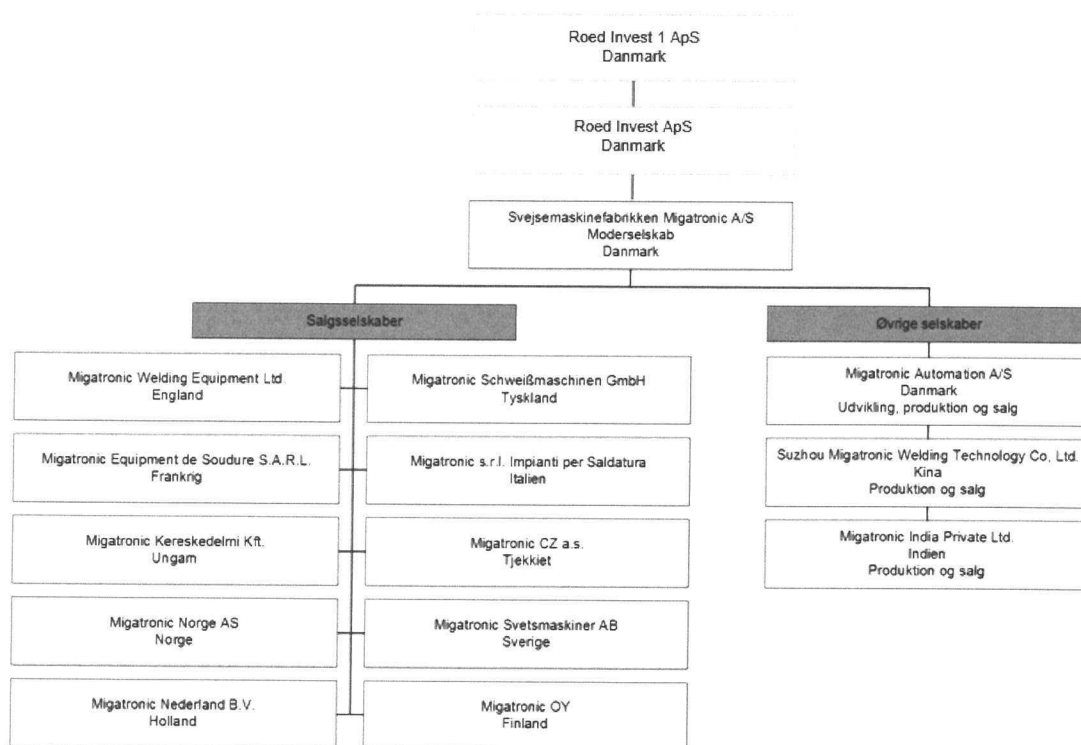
Roed Invest 1 ApS
Danmark

Roed Invest ApS
Danmark

Svejsemaskinefabrikken Migatronic A/S
Moderselskab
Danmark

Salgsselskaber

Migatronic Welding Equipment Ltd.
England

Migatronic Schweißmaschinen GmbH
Tyskland

Migatronic Equipment de Soudure S.A.R.L.
Frankrig

Migatronic s.r.l. Impianti per Saldatura
Italien

Migatronic Kereskedelmi Kft.
Ungarn

Migatronic CZ a.s.
Tjekkiet

Migatronic Norge AS
Norge

Migatronic Svetsmaskiner AB
Sverige

Migatronic Nederland B.V.
Holland

Migatronic OY
Finland

Øvrige selskaber

Migatronic Automation A/S
Danmark
Udvikling, produktion og salg

Suzhou Migatronic Welding Technology Co. Ltd.
Kina
Produktion og salg

Migatronic India Private Ltd.
Indien
Produktion og salg